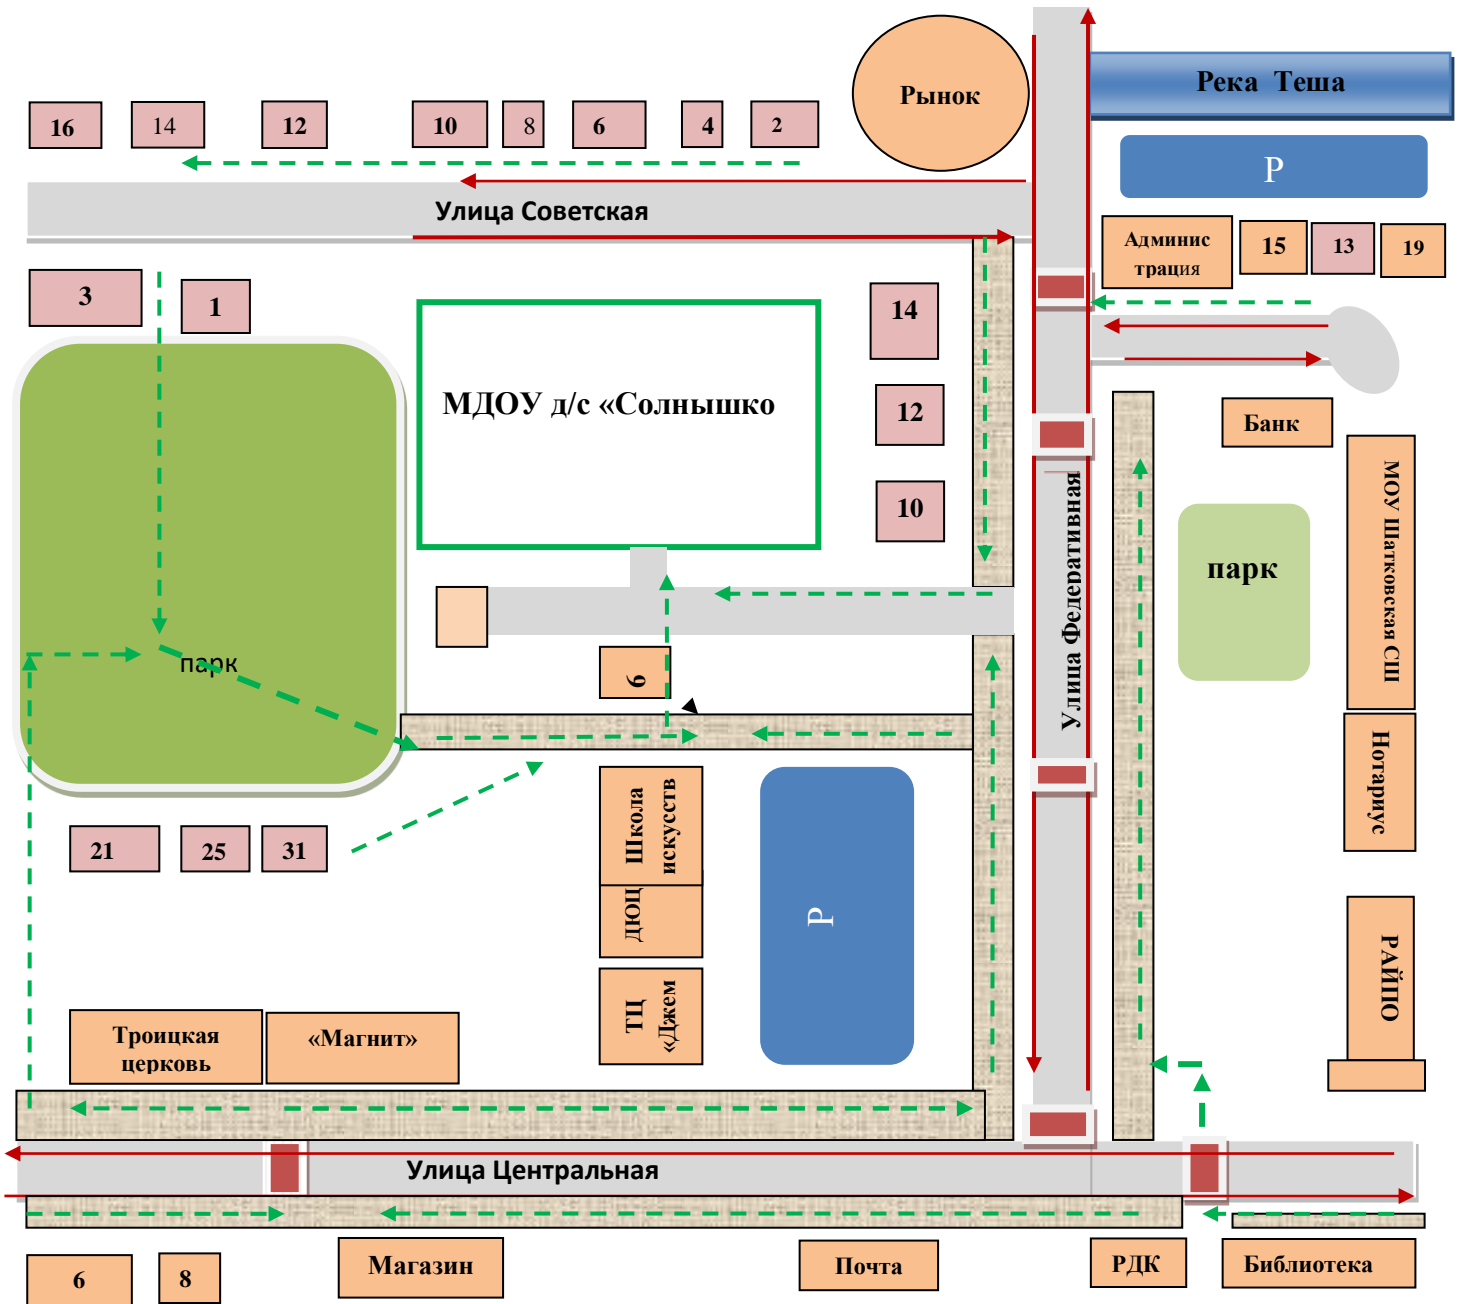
Рынок

Река Теша

16 14 12 10 8 6 4 2

Р

Улица Советская

Админис трация 15 13 19

3 1

14

МДОУ д/с «Солнышко

12

10

Банк

МОУ Шатковская СШ

парк

парк

6

Улица Федеративная

Школа искусств

ДЮЦ

Р

Нотариус

21 25 31

ТЦ «Джем

РАЙПО

Троицкая церковь

«Магнит»

Улица Центральная

6 8

Магазин

Почта

РДК

Библиотека